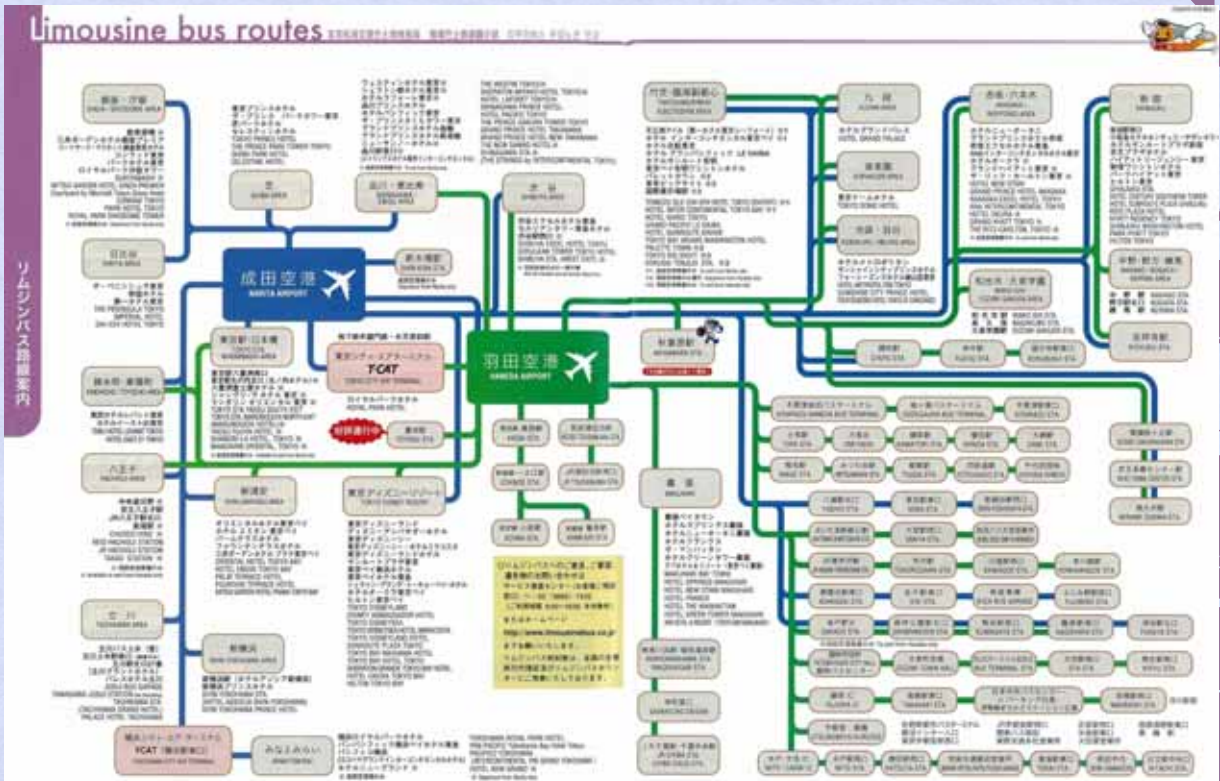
Limousine bus routes

リムジンバス路線案内

成田空港
NARITA AIRPORT

羽田空港
HANEDA AIRPORT

東京シティ・エアターミナル
T-CAT
TOKYO CITY AIR TERMINAL

YCAT
YOKOHAMA CITY AIR TERMINAL

銀座・汐留
新宿
渋谷
品川・恵比寿
九段
赤坂・六本木
日比谷
池袋
八王子
立川
新横浜
東京ディズニーリゾート
東京駅・日本橋
舞浜
みなとみらい

www.limousinebus.co.jp

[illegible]